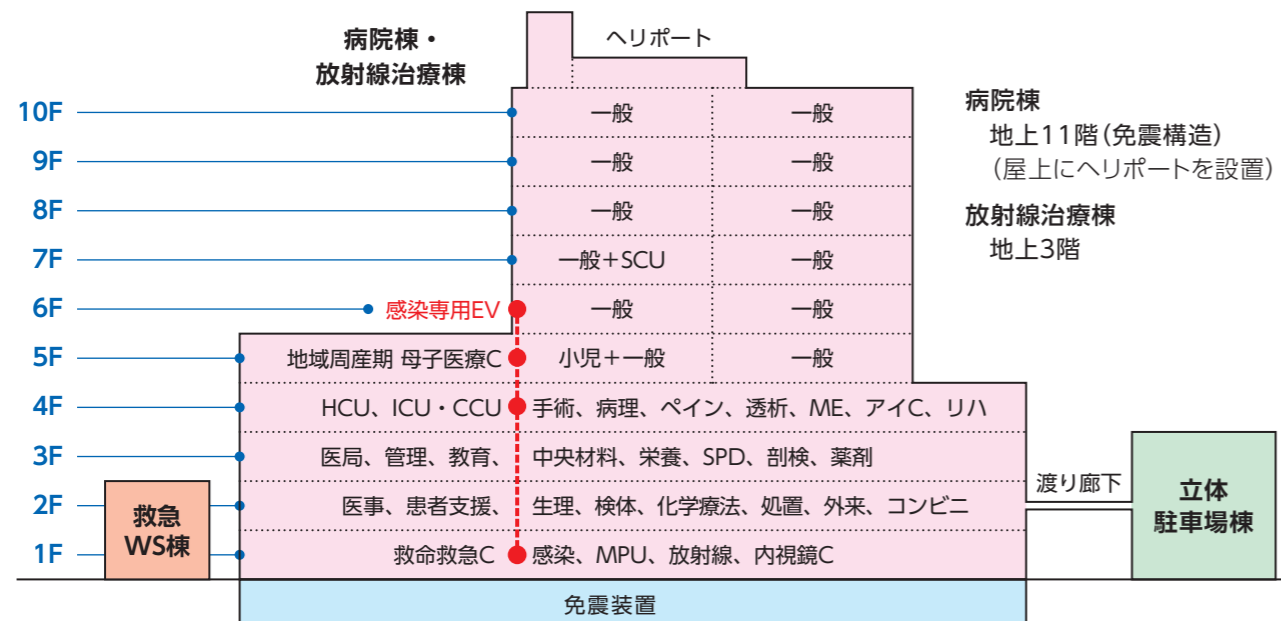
病院棟・
放射線治療棟

ヘリポート

病院棟
地上11階（免震構造）
（屋上にヘリポートを設置）

放射線治療棟
地上3階

10F 一般 一般
9F 一般 一般
8F 一般 一般
7F 一般＋SCU 一般
6F 感染専用EV 一般 一般
5F 地域周産期 母子医療C 小児＋一般 一般
4F HCU、ICU・CCU 手術、病理、ペイン、透析、ME、アイC、リハ
3F 医局、管理、教育、 中央材料、栄養、SPD、剖検、薬剤
2F 医事、患者支援、 生理、検体、化学療法、処置、外来、コンビニ
1F 救命救急C 感染、MPU、放射線、内視鏡C

救急
WS棟

渡り廊下

立体
駐車場棟

免震装置